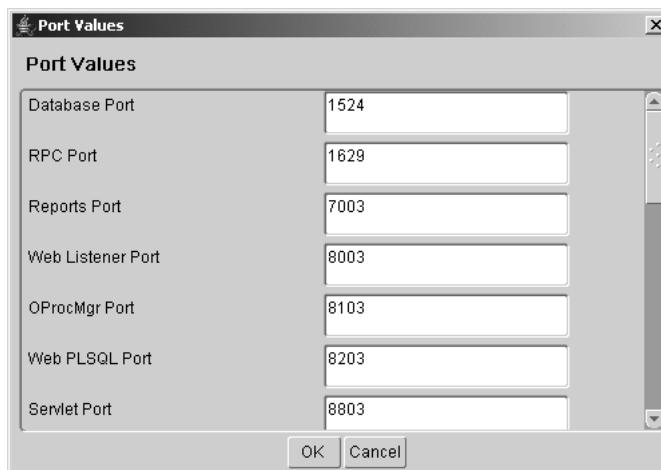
Port Values

Port Values

| | |
|---|---|
| Database Port | 1524 |
| RPC Port | 1629 |
| Reports Port | 7003 |
| Web Listener Port | 8003 |
| OProcMgr Port | 8103 |
| Web PLSQL Port | 8203 |
| Servlet Port | 8803 |

OK Cancel